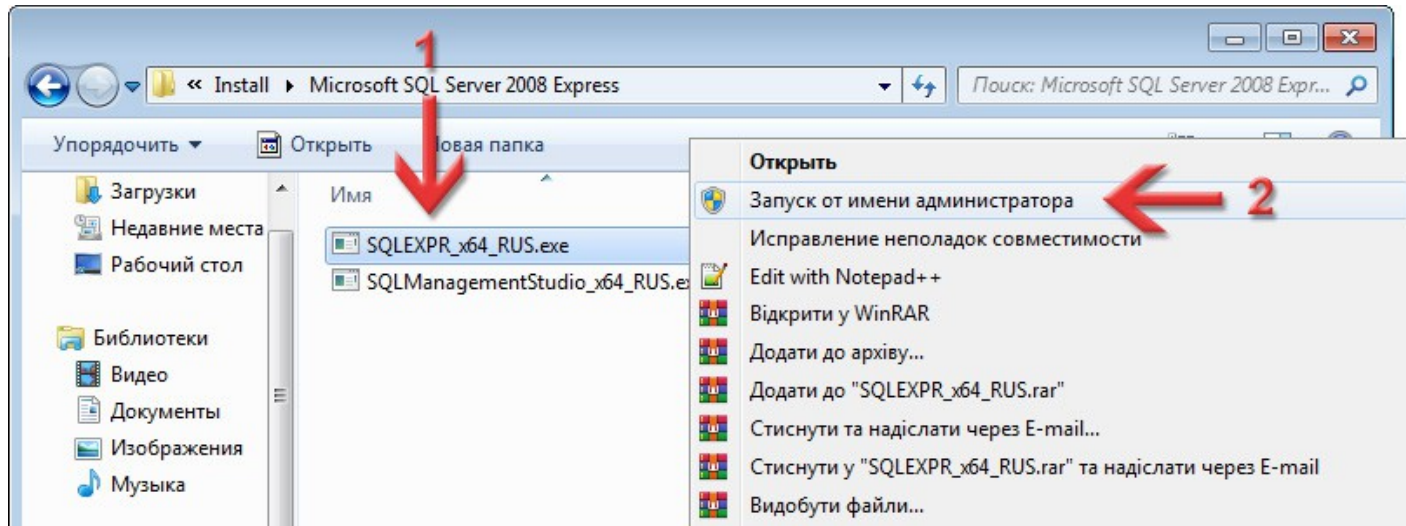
1

« Install ▸ Microsoft SQL Server 2008 Express

Поиск: Microsoft SQL Server 2008 Expr...

Упорядочить ▾ Открыть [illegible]овая папка

Загрузки
Недавние места
Рабочий стол

Библиотеки
Видео
Документы
Изображения
Музыка

Имя

SQLEXPR_x64_RUS.exe
SQLManagementStudio_x64_RUS.ex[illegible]

Открыть
Запуск от имени администратора
2
Исправление неполадок совместимости
Edit with Notepad++
Відкрити у WinRAR
Додати до архіву...
Додати до "SQLEXPR_x64_RUS.rar"
Стиснути та надіслати через E-mail...
Стиснути у "SQLEXPR_x64_RUS.rar" та надіслати через E-mail
Видобути файли...